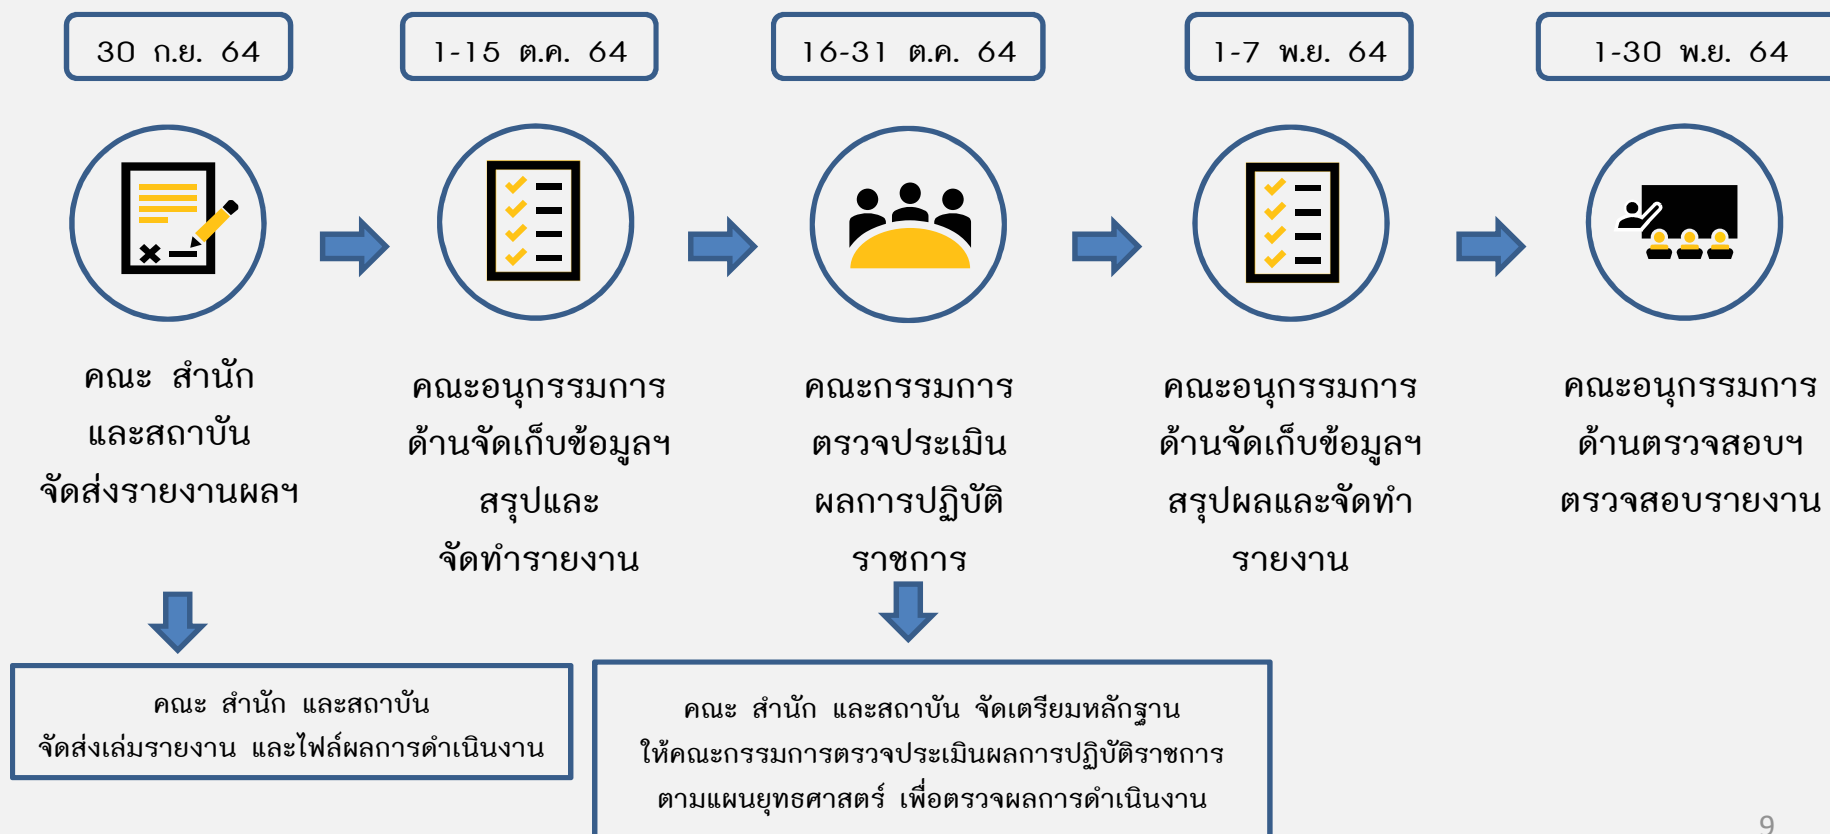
30 ก.ย. 64

1-15 ต.ค. 64

16-31 ต.ค. 64

1-7 พ.ย. 64

1-30 พ.ย. 64

คณะ สำนัก และสถาบัน จัดส่งรายงานผลฯ

คณะอนุกรรมการด้านจัดเก็บข้อมูลฯ สรุปและจัดทำรายงาน

คณะกรรมการตรวจประเมินผลการปฏิบัติราชการ

คณะอนุกรรมการด้านจัดเก็บข้อมูลฯ สรุปผลและจัดทำรายงาน

คณะอนุกรรมการด้านตรวจสอบฯ ตรวจสอบรายงาน

คณะ สำนัก และสถาบัน
จัดส่งเล่มรายงาน และไฟล์ผลการดำเนินงาน

คณะ สำนัก และสถาบัน จัดเตรียมหลักฐาน
ให้คณะกรรมการตรวจประเมินผลการปฏิบัติราชการ
ตามแผนยุทธศาสตร์ เพื่อตรวจผลการดำเนินงาน

9